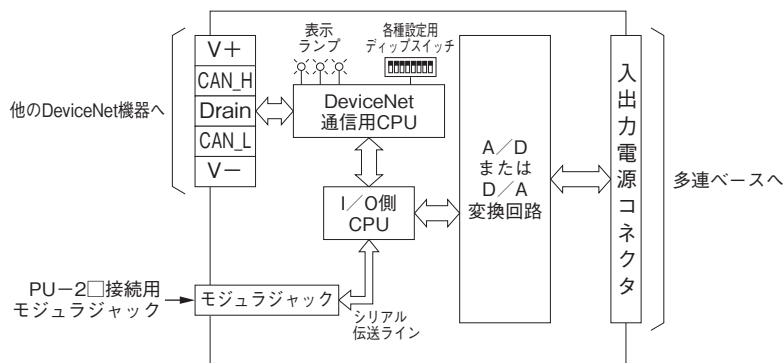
表示
ランプ

各種設定用
ディップスイッチ

他のDeviceNet機器へ

V＋
CAN_H
Drain
CAN_L
V－

DeviceNet
通信用CPU

I／O側
CPU

A／D
または
D／A
変換回路

入出力電源コネクタ

多連ベースへ

PU－2□接続用
モジュラジャック

モジュラジャック

シリアル
伝送ライン